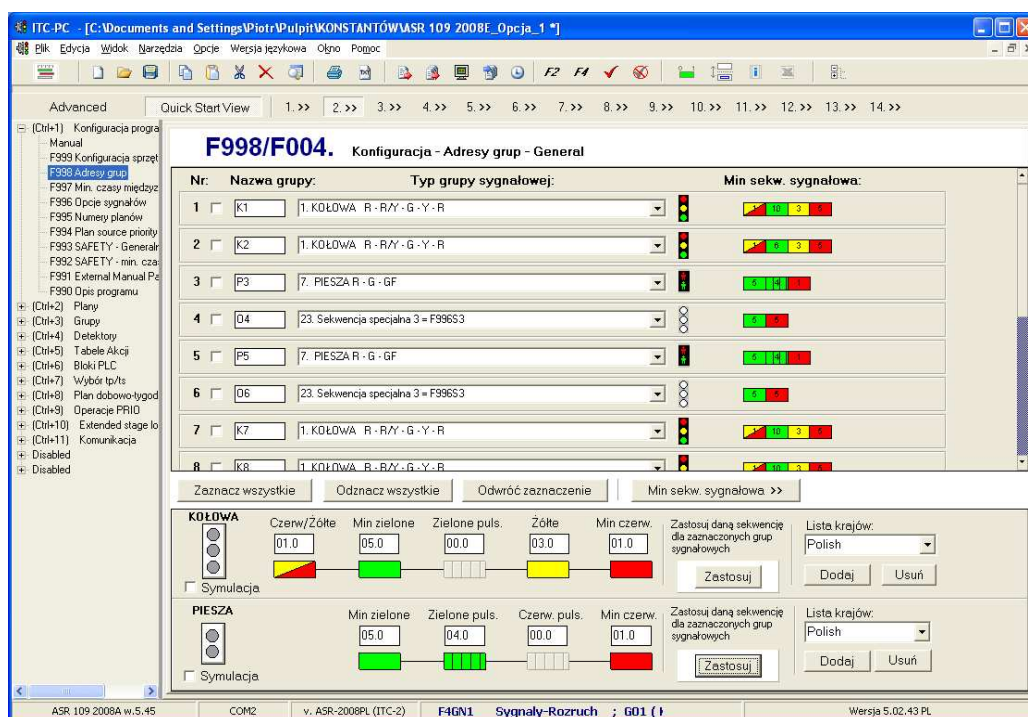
ITC-PC - [C:\Documents and Settings\Piotr\Pulpit\KONSTANTÓW\ASR 109 2008E_Opcja_1 *]

Plik Edycja Widok Narzędzia Opcje Wersja językowa Okno Pomoc

F2 F4

Advanced | Quick Start View | 1.>> | 2.>> | 3.>> | 4.>> | 5.>> | 6.>> | 7.>> | 8.>> | 9.>> | 10.>> | 11.>> | 12.>> | 13.>> | 14.>>

(Ctrl+1) Konfiguracja progra
Manual
F999 Konfiguracja sprzęt
F998 Adresy grup
F997 Min. czasy międzyz
F996 Opcje sygnałów
F995 Numery planów
F994 Plan source priority
F993 SAFETY - General
F992 SAFETY - min. cza
F991 External Manual Pa
F990 Opis programu
(Ctrl+2) Plany
(Ctrl+3) Grupy
(Ctrl+4) Detektory
(Ctrl+5) Tabele Akcji
(Ctrl+6) Bloki PLC
(Ctrl+7) Wybór tp/ts
(Ctrl+8) Plan dobowo-tygod
(Ctrl+9) Operacje PRIO
(Ctrl+10) Extended stage lo
(Ctrl+11) Komunikacja
Disabled
Disabled

F998/F004. Konfiguracja - Adresy grup - General

| Nr: | Nazwa grupy: | Typ grupy sygnałowej: | Min sekw. sygnałowa: |
|---|---|---|---|
| 1 | K1 | 1. KOŁOWA R - R/Y - G - Y - R | 1 10 3 5 |
| 2 | K2 | 1. KOŁOWA R - R/Y - G - Y - R | 1 6 3 5 |
| 3 | P3 | 7. PIESZA R - G - GF | 5 4 1 |
| 4 | O4 | 23. Sekwencja specjalna 3 = F996S3 | 5 5 |
| 5 | P5 | 7. PIESZA R - G - GF | 5 4 1 |
| 6 | O6 | 23. Sekwencja specjalna 3 = F996S3 | 5 5 |
| 7 | K7 | 1. KOŁOWA R - R/Y - G - Y - R | 1 10 3 5 |
| 8 | K8 | 1. KOŁOWA R - R/Y - G - Y - R | 1 10 3 5 |

Zaznacz wszystkie | Odznacz wszystkie | Odwróć zaznaczenie | Min sekw. sygnałowa >>

KOŁOWA
Czerw/Żółte 01.0 | Min zielone 05.0 | Zielone puls. 00.0 | Żółte 03.0 | Min czerw. 01.0
Symulacja
Zastosuj daną sekwencję dla zaznaczonych grup sygnałowych
Zastosuj
Lista krajów: Polish
Dodaj | Usuń

PIESZA
Min zielone 05.0 | Zielone puls. 04.0 | Czerw. puls. 00.0 | Min czerw. 01.0
Symulacja
Zastosuj daną sekwencję dla zaznaczonych grup sygnałowych
Zastosuj
Lista krajów: Polish
Dodaj | Usuń

ASR 109 2008A w.5.45 | COM2 | v. ASR-2008PL (ITC-2) | F4GN1 Sygnały-Rozruch ; G01 ( | Wersja 5.02.43 PL